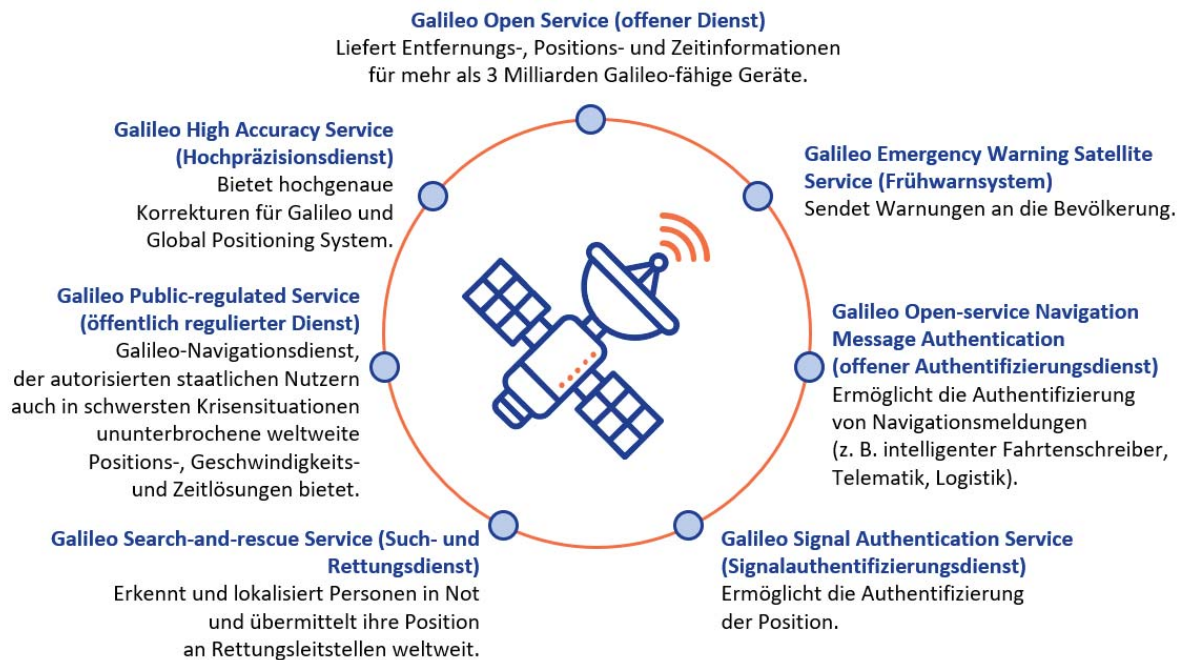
**Galileo Open Service (offener Dienst)**
Liefert Entfernungs-, Positions- und Zeitinformationen für mehr als 3 Milliarden Galileo-fähige Geräte.

**Galileo High Accuracy Service (Hochpräzisionsdienst)**
Bietet hochgenaue Korrekturen für Galileo und Global Positioning System.

**Galileo Emergency Warning Satellite Service (Frühwarnsystem)**
Sendet Warnungen an die Bevölkerung.

**Galileo Public-regulated Service (öffentlich regulierter Dienst)**
Galileo-Navigationsdienst, der autorisierten staatlichen Nutzern auch in schwersten Krisensituationen ununterbrochene weltweite Positions-, Geschwindigkeits- und Zeitlösungen bietet.

**Galileo Open-service Navigation Message Authentication (offener Authentifizierungsdienst)**
Ermöglicht die Authentifizierung von Navigationsmeldungen (z. B. intelligenter Fahrtenschreiber, Telematik, Logistik).

**Galileo Search-and-rescue Service (Such- und Rettungsdienst)**
Erkennt und lokalisiert Personen in Not und übermittelt ihre Position an Rettungsleitstellen weltweit.

**Galileo Signal Authentication Service (Signalauthentifizierungsdienst)**
Ermöglicht die Authentifizierung der Position.